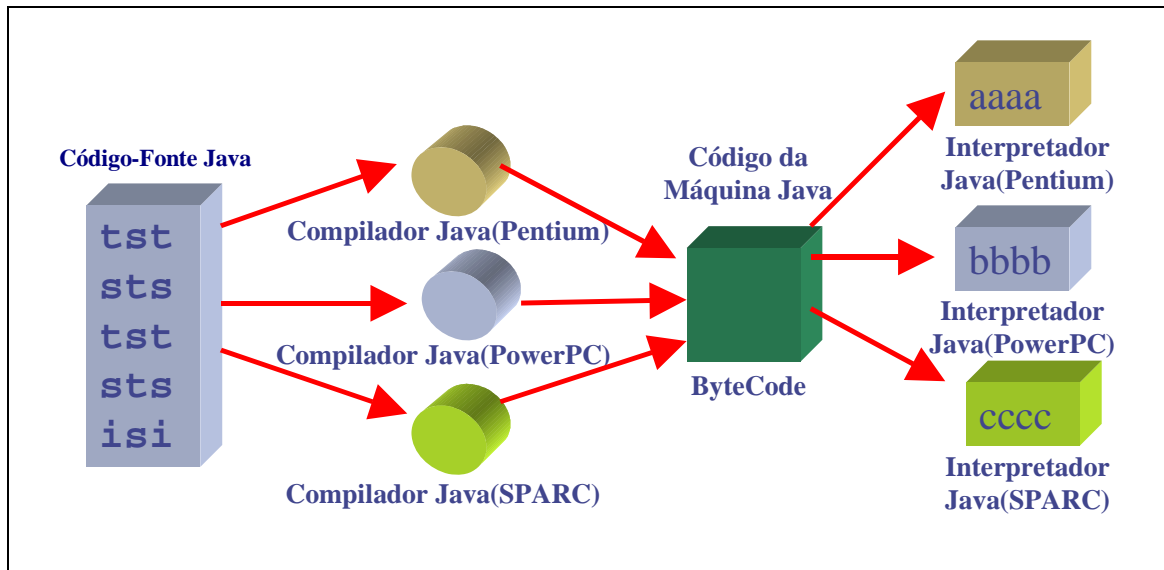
Código-Fonte Java

tst
sts
tst
sts
isi

Compilador Java(Pentium)

Compilador Java(PowerPC)

Compilador Java(SPARC)

Código da Máquina Java

ByteCode

aaaa

Interpretador Java(Pentium)

bbbb

Interpretador Java(PowerPC)

cccc

Interpretador Java(SPARC)